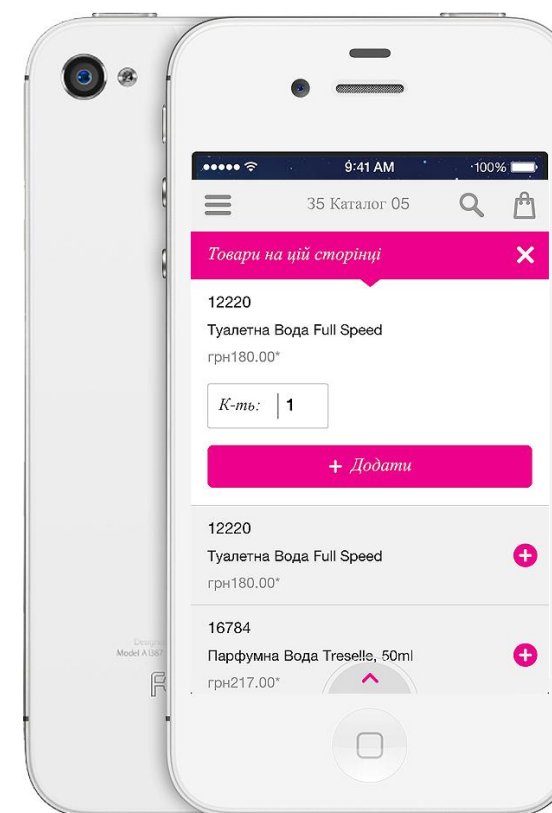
9:41 AM 100%

35 Каталог 05

Товари на цій сторінці

12220

Туалетна Вода Full Speed

грн180.00*

К-ть: 1

+ Додати

12220

Туалетна Вода Full Speed

грн180.00*

16784

Парфумна Вода Treselle, 50ml

грн217.00*

Designed
Model A1387